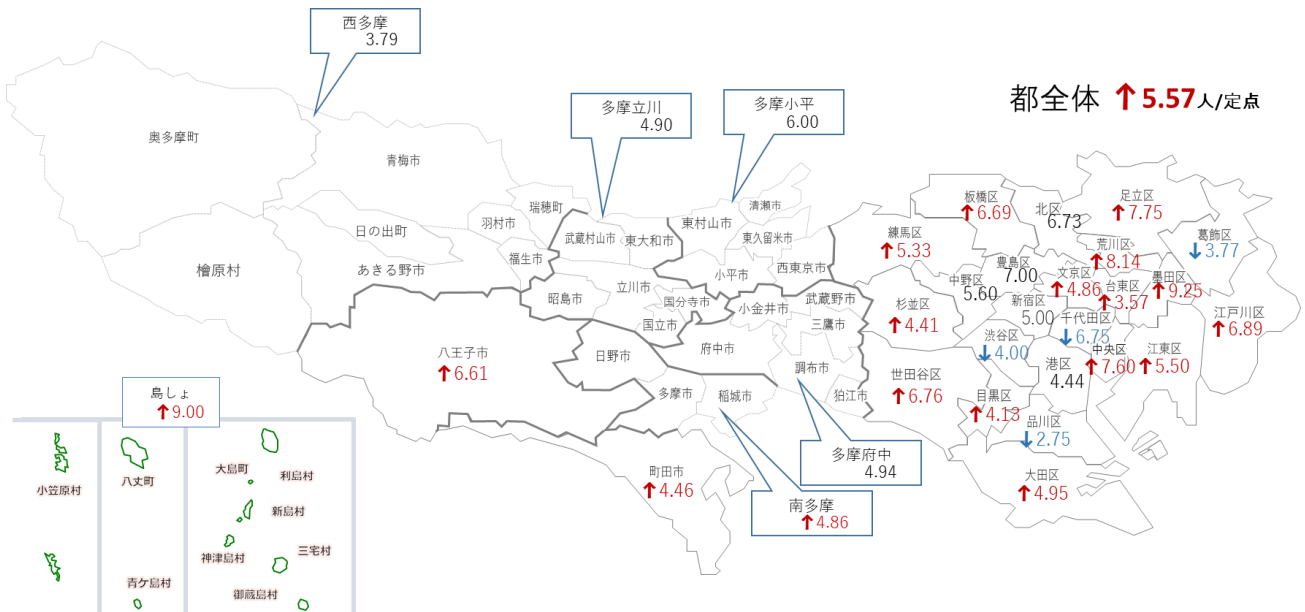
都全体 ↑5.57人/定点

西多摩 3.79

多摩立川 4.90

多摩小平 6.00

奥多摩町

青梅市

瑞穂町

羽村市

武蔵村山市

東大和市

東村山市

清瀬市

東久留米市

日の出町

あきる野市

檜原村

福生市

立川市

小平市

西東京市

昭島市

国分寺市

小金井市

武蔵野市

三鷹市

国立市

日野市

府中市

調布市

狛江市

八王子市 ↑6.61

多摩市

稲城市

町田市 ↑4.46

多摩府中 4.94

南多摩 ↑4.86

島しょ ↑9.00

小笠原村

八丈町

青ケ島村

大島町

利島村

新島村

神津島村

三宅村

御蔵島村

板橋区 ↑6.69

北区 6.73

足立区 ↑7.75

練馬区 ↑5.33

荒川区 ↑8.14

葛飾区 ↓3.77

豊島区 7.00

中野区 5.60

文京区 ↑4.86

台東区 ↑3.57

墨田区 ↑9.25

杉並区 ↑4.41

新宿区 5.00

千代田区 ↓6.75

江戸川区 ↑6.89

渋谷区 ↓4.00

港区 4.44

中央区 ↑7.60

江東区 ↑5.50

世田谷区 ↑6.76

目黒区 ↑4.13

品川区 ↓2.75

大田区 ↑4.95